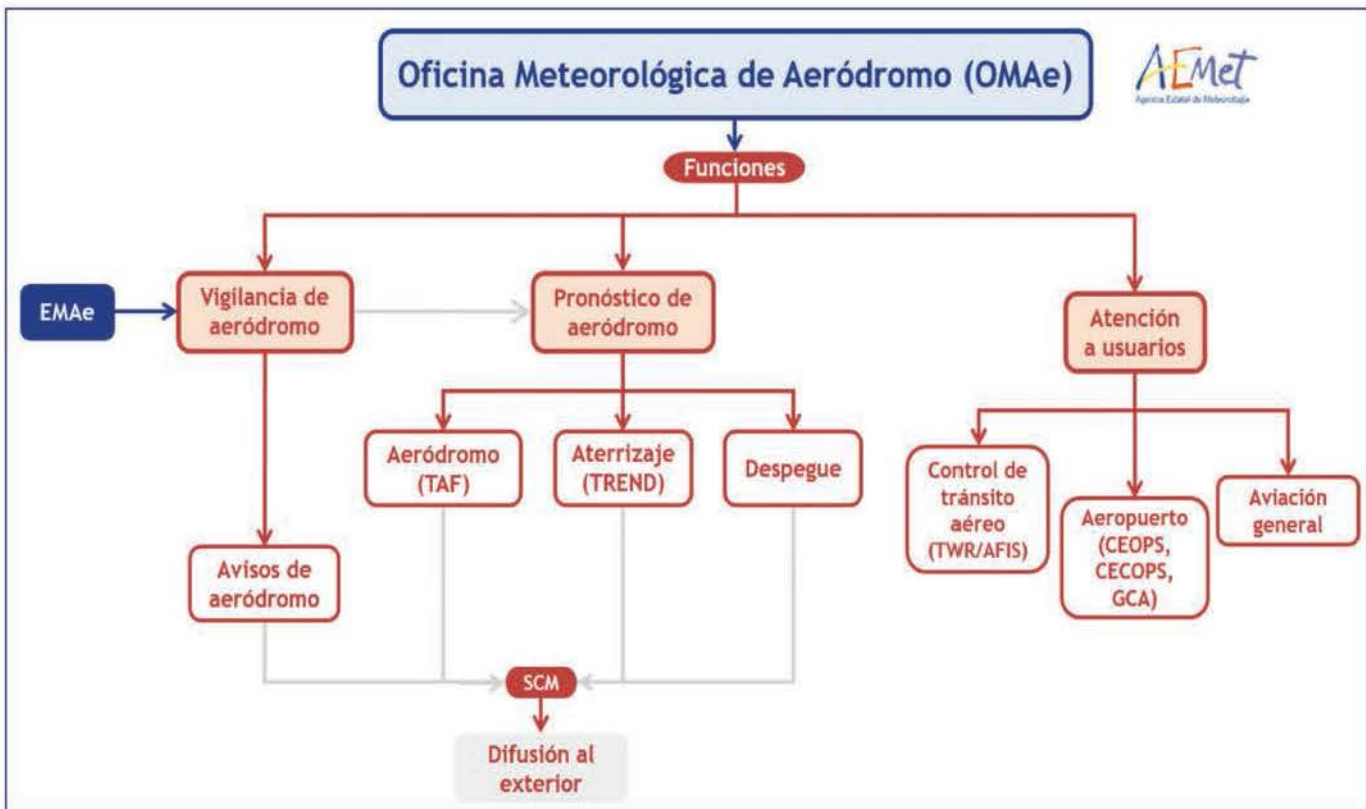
Oficina Meteorológica de Aeródromo (OMAe)

AEMet
Agencia Estatal de Meteorología

Funciones

EMAe

Vigilancia de aeródromo

Pronóstico de aeródromo

Atención a usuarios

Aeródromo (TAF)

Aterrizaje (TREND)

Despegue

Control de tránsito aéreo (TWR/AFIS)

Aeropuerto (CEOPS, CECOPS, GCA)

Aviación general

Avisos de aeródromo

SCM

Difusión al exterior